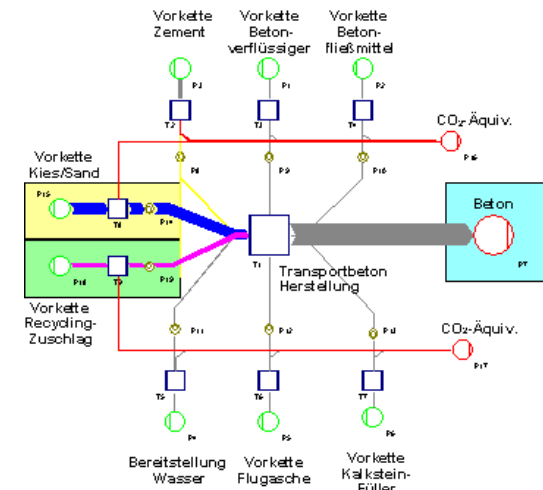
Vorkette Zement

Vorkette Betonverflüssiger

Vorkette Betonfließmittel

P4

P1

P2

T2

T3

T4

CO₂-Äquiv.

P16

Vorkette Kies/Sand

P8

P9

P10

P15

T8

P14

Beton

T1

P7

Transportbeton Herstellung

P18

T9

P19

Vorkette Recycling-Zuschlag

P11

P12

P13

CO₂-Äquiv.

P17

T5

T6

T7

P3

P5

P6

Bereitstellung Wasser

Vorkette Flugasche

Vorkette Kalkstein-Füller